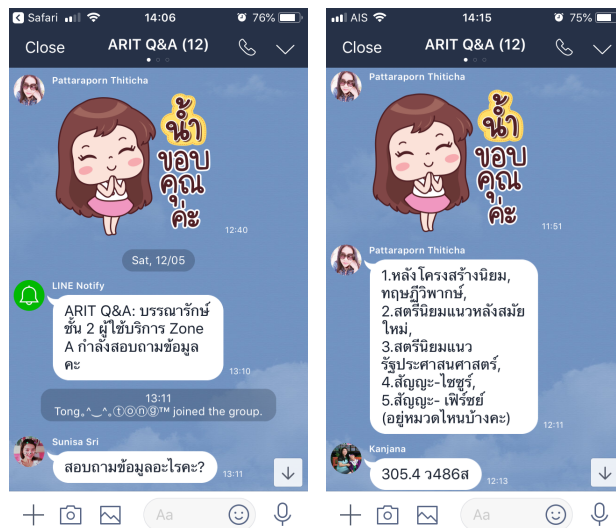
Safari 14:06 76%

Close ARIT Q&A (12)

Pattaraporn Thiticha

น้ำ
ขอบ
คุณ
ค่ะ

12:40

Sat, 12/05

LINE Notify

ARIT Q&A: บรรณารักษ์ ชั้น 2 ผู้ใช้บริการ Zone A กำลังสอบถามข้อมูลคะ

13:10

13:11
Tong｡^‿^｡ⓣⓞⓝⓖ™ joined the group.

Sunisa Sri

สอบถามข้อมูลอะไรคะ?

13:11

Aa

AIS 14:15 75%

Close ARIT Q&A (12)

Pattaraporn Thiticha

น้ำ
ขอบ
คุณ
ค่ะ

11:51

Pattaraporn Thiticha

1.หลังโครงสร้างนิยม, ทฤษฎีวิพากษ์,
2.สตรีนิยมแนวหลังสมัยใหม่,
3.สตรีนิยมแนวรัฐประศาสนศาสตร์,
4.สัญญะ-ไซซูร์,
5.สัญญะ- เพิร์ซย์
(อยู่หมวดไหนบ้างคะ)

12:11

Kanjana

305.4 ว486ส

12:13

Aa